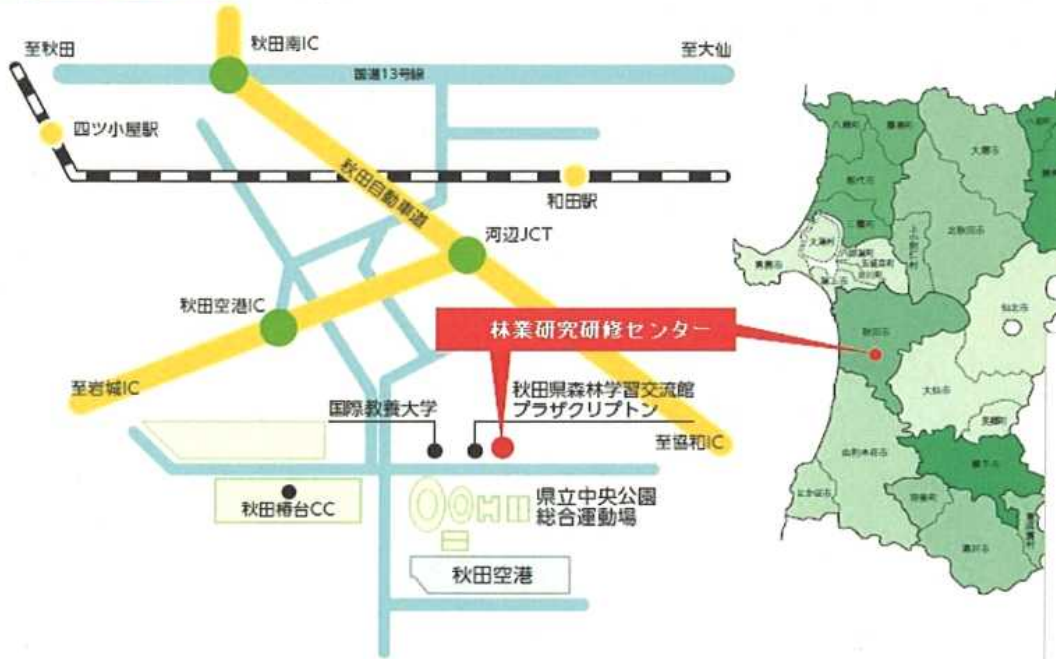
至秋田

秋田南IC

至大仙

国道13号線

四ツ小屋駅

秋田自動車道

和田駅

河辺JCT

秋田空港IC

林業研究研修センター

至岩城IC

秋田県森林学習交流館
プラザクリプトン

国際教養大学

至協和IC

秋田椿台CC

県立中央公園
総合運動場

秋田空港